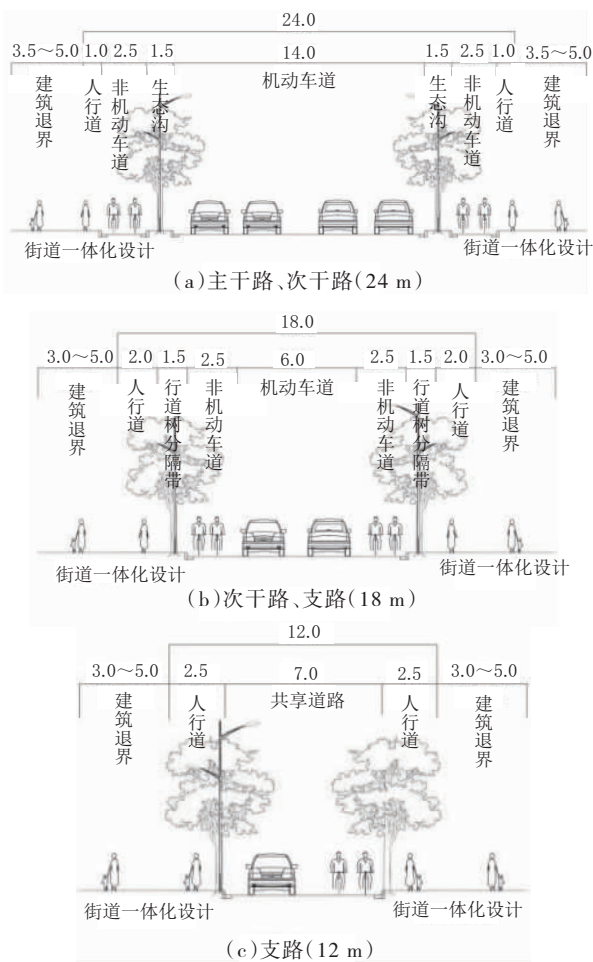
24.0

3.5～5.0 1.0 2.5 1.5 14.0 1.5 2.5 1.0 3.5～5.0

建筑退界 人行道 非机动车道 生态沟 机动车道 生态沟 非机动车道 人行道 建筑退界

街道一体化设计 街道一体化设计

(a)主干路、次干路(24 m)

18.0

3.0～5.0 2.0 1.5 2.5 6.0 2.5 1.5 2.0 3.0～5.0

建筑退界 人行道 行道树分隔带 非机动车道 机动车道 非机动车道 行道树分隔带 人行道 建筑退界

街道一体化设计 街道一体化设计

(b)次干路、支路(18 m)

12.0

3.0～5.0 2.5 7.0 2.5 3.0～5.0

建筑退界 人行道 共享道路 人行道 建筑退界

街道一体化设计 街道一体化设计

(c)支路(12 m)